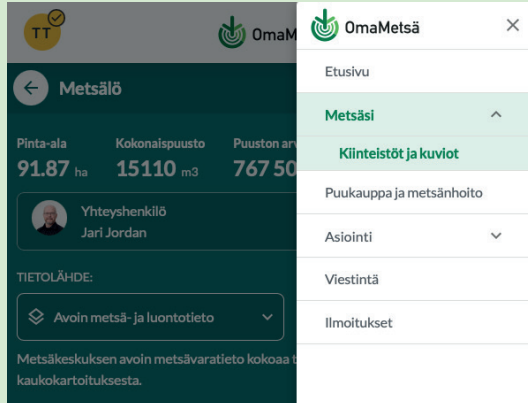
TT

OmaM

Metsälö

Pinta-ala
91.87 ha

Kokonaispuusto
15110 m3

Puuston arv
767 50

Yhteyshenkilö
Jari Jordan

TIETOLÄHDE:

Avoin metsä- ja luontotieto

Metsäkeskuksen avoin metsävaratieto kokoaa t
kaukokartoituksesta.

OmaMetsä

×

Etusivu

Metsäsi

Kiinteistöt ja kuviot

Puukauppa ja metsänhoito

Asiointi

Viestintä

Ilmoitukset